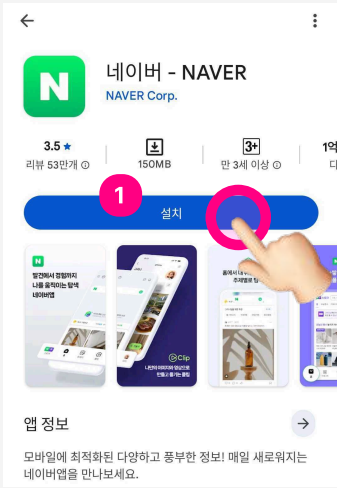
네이버 - NAVER

NAVER Corp.

3.5 ★
리뷰 53만개 ⓘ

150MB

3+
만 3세 이상 ⓘ

1억
다

1

설치

N
발견에서 경험까지
나를 움직이는 탐색
네이버앱

Clip
나만의 취미와 관심사로
만들고 즐기는 클립

홈에서 내
주제별로 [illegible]

앱 정보

모바일에 최적화된 다양하고 풍부한 정보! 매일 새로워지는 네이버앱을 만나보세요.